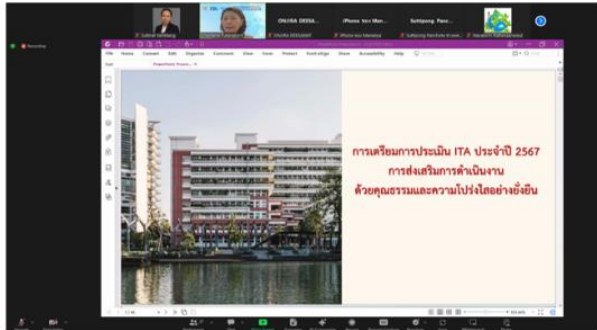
ONJIRA DEESA...

iPhone ของ Mon...

Suttipong Panc...

Recording

File Home Convert Edit Organize Comment View Form Protect Tools Share Accessibility Help

การเตรียมการประเมิน ITA ประจำปี 2567
การส่งเสริมการดำเนินงาน
ด้วยคุณธรรมและความโปร่งใสอย่างยั่งยืน